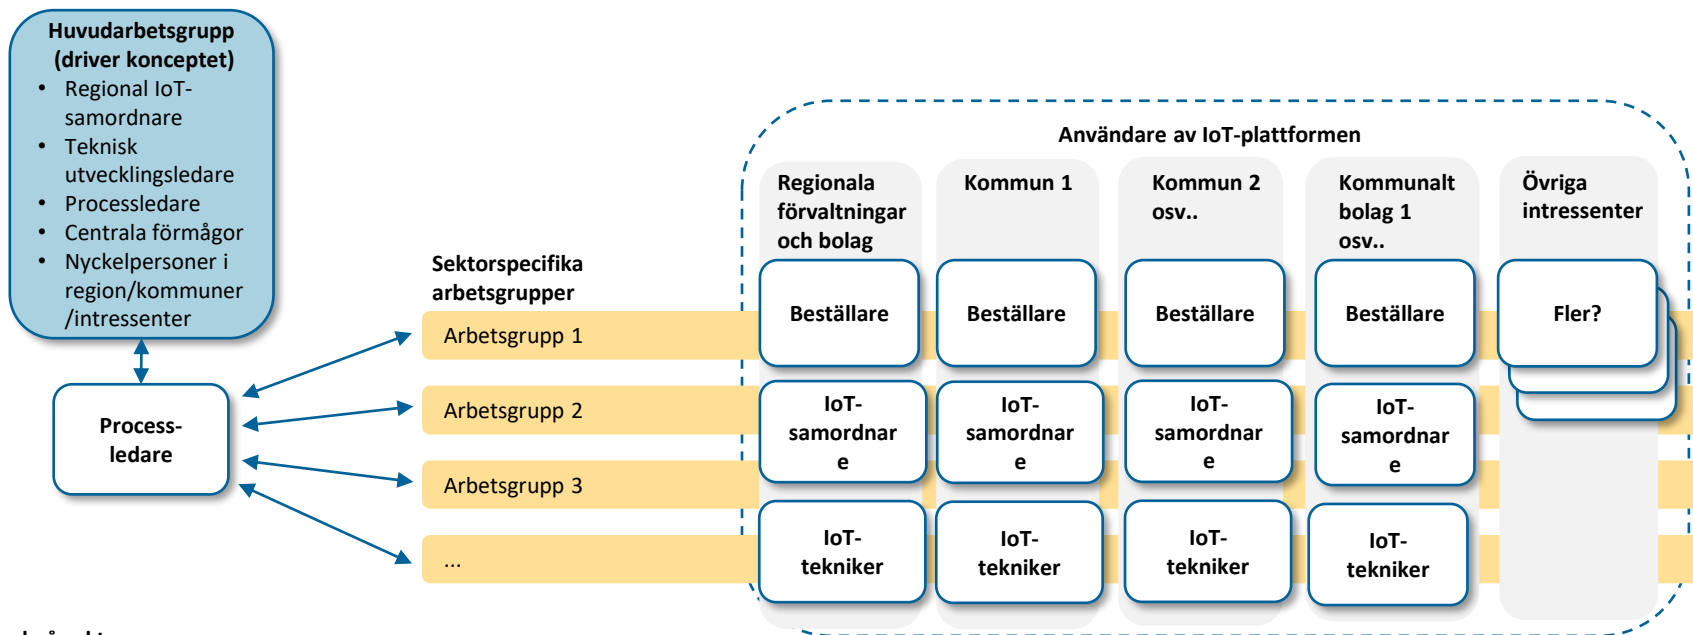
Huvudarbetsgrupp (driver konceptet)
- Regional IoT-samordnare
- Teknisk utvecklingsledare
- Processledare
- Centrala förmågor
- Nyckelpersoner i region/kommuner /intressenter

Process-ledare

Sektorspecifika arbetsgrupper

Arbetsgrupp 1

Arbetsgrupp 2

Arbetsgrupp 3

...

Användare av IoT-plattformen

Regionala förvaltningar och bolag

Beställare

IoT-samordnare

IoT-tekniker

Kommun 1

Beställare

IoT-samordnare

IoT-tekniker

Kommun 2 osv..

Beställare

IoT-samordnare

IoT-tekniker

Kommunalt bolag 1 osv..

Beställare

IoT-samordnare

IoT-tekniker

Övriga intressenter

Fler?